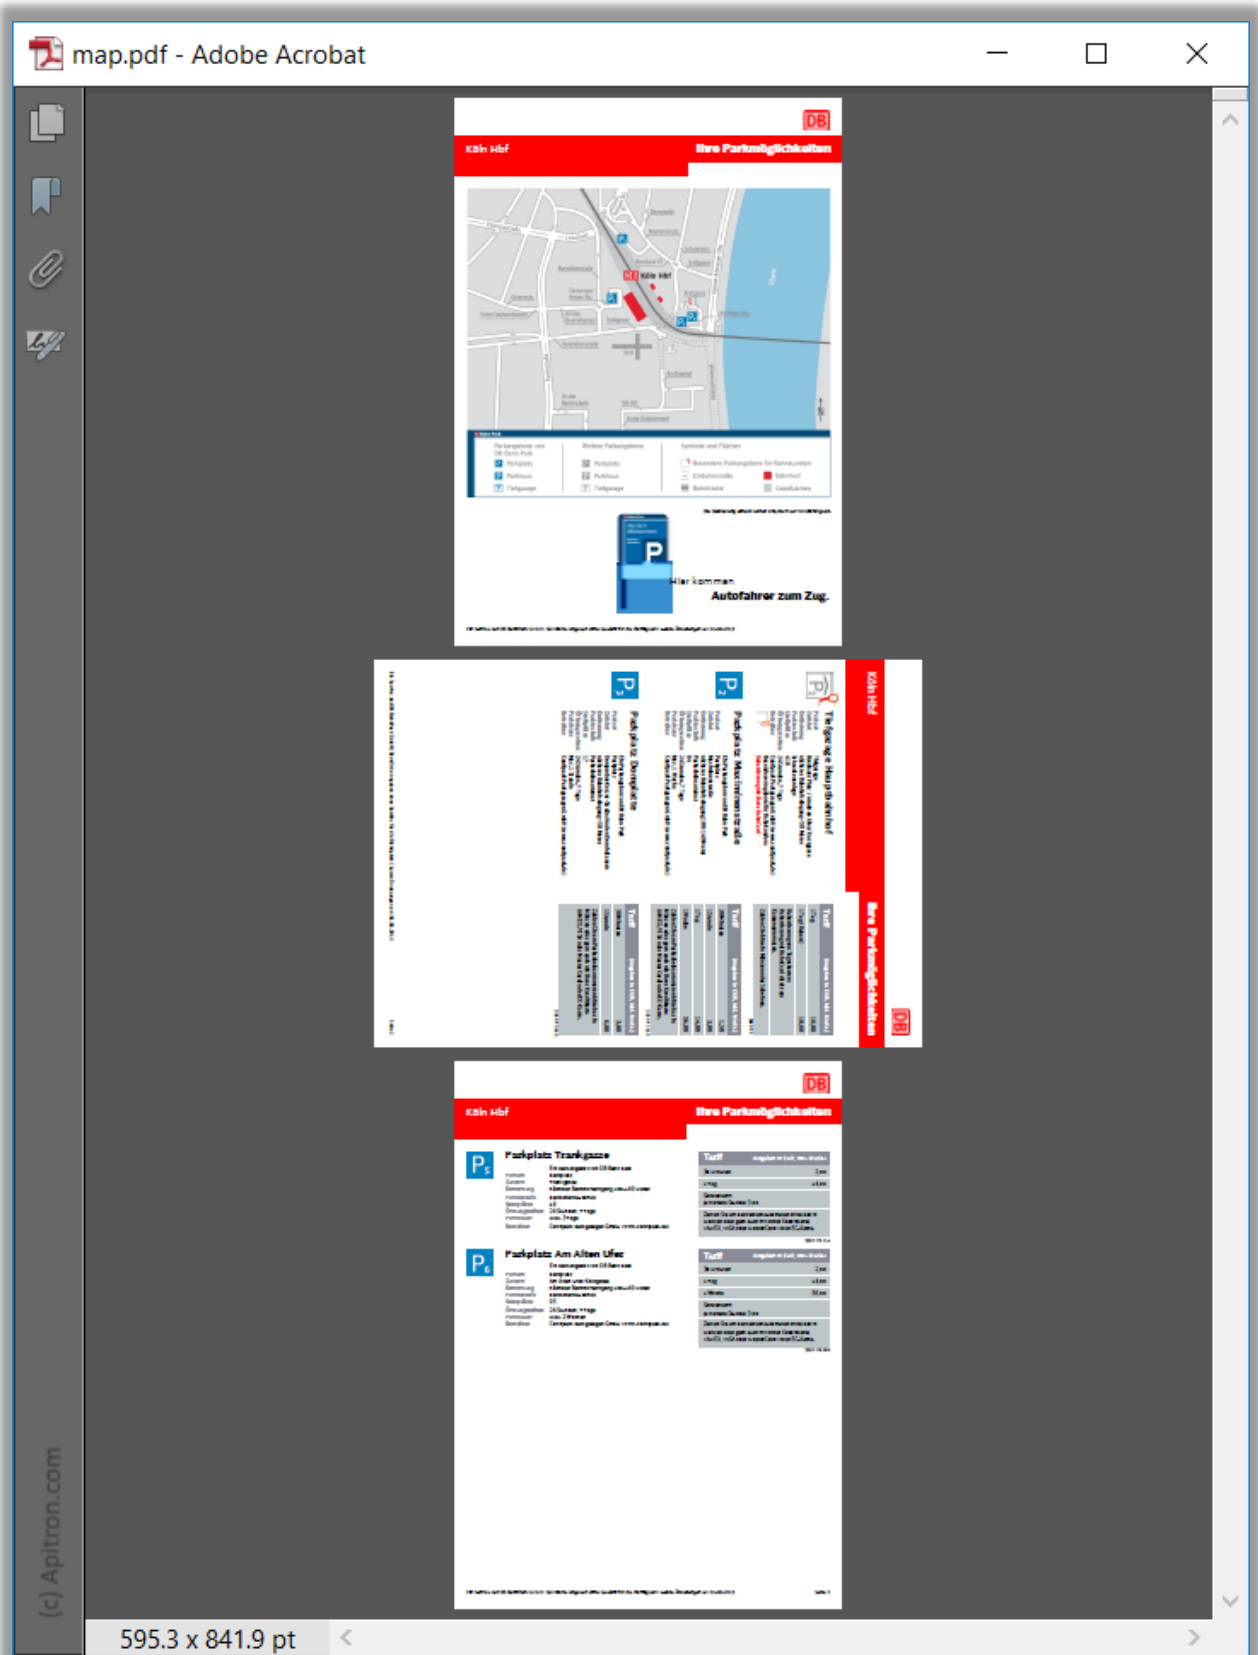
map.pdf - Adobe Acrobat

DB

Köln Hbf

Ihre Parkmöglichkeiten

Köln Hbf

P

Hier kommen

Autofahrer zum Zug.

Köln Hbf

Tiefgarage Hauptbahnhof

Parkplatz Maximinenstraße

Parkplatz Domplatte

Tarif

Ihre Parkmöglichkeiten

DB

DB

Köln Hbf

Ihre Parkmöglichkeiten

Parkplatz Trankgasse

Tarif

Parkplatz Am Alten Ufer

Tarif

(c) Apitron.com

595.3 x 841.9 pt